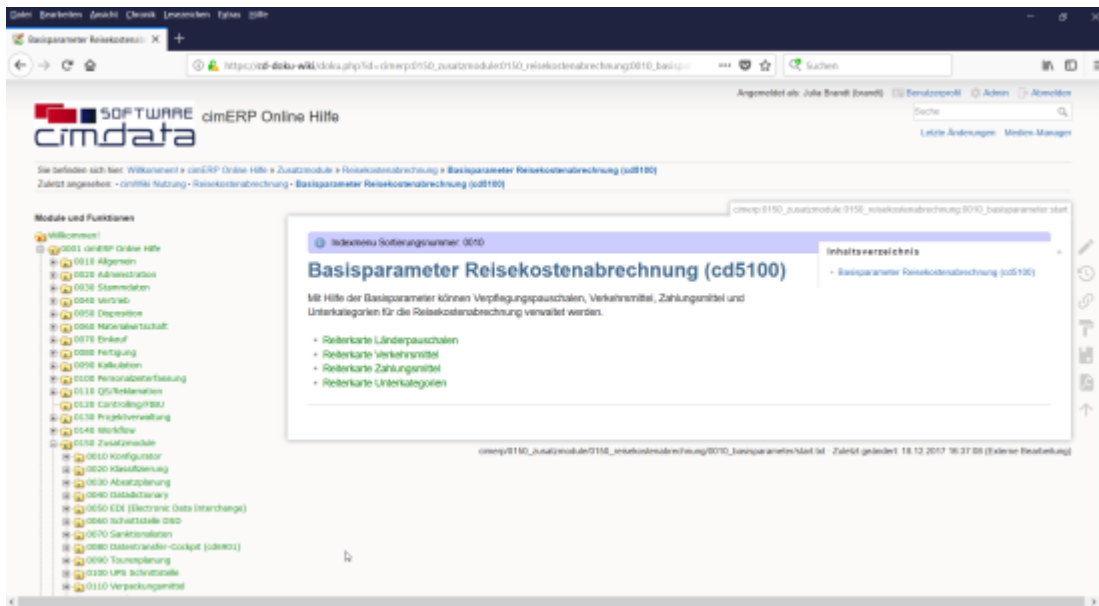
Datei Bearbeiten Ansicht Chronik Lesezeichen Extras Hilfe

Basisparameter Reisekostena... ×

https://cd-doku-wiki/doku.php?id=cimerp:0150_zusatzmodule:0150_reisekostenabrechnung:0010_basisp...

Suchen

Angemeldet als: Julia Brandt (brandt) Benutzerprofil Admin Abmelden

SOFTWARE cimdata cimERP Online Hilfe

Suche

Letzte Änderungen Medien-Manager

Sie befinden sich hier: Willkommen! » cimERP Online Hilfe » Zusatzmodule » Reisekostenabrechnung » Basisparameter Reisekostenabrechnung (cd5100)

Zuletzt angesehen: · cimWiki Nutzung · Reisekostenabrechnung · Basisparameter Reisekostenabrechnung (cd5100)

Module und Funktionen

Willkommen!
0001 cimERP Online Hilfe
0010 Allgemein
0020 Administration
0030 Stammdaten
0040 Vertrieb
0050 Disposition
0060 Materialwirtschaft
0070 Einkauf
0080 Fertigung
0090 Kalkulation
0100 Personalzeiterfassung
0110 QS/Reklamation
0120 Controlling/FIBU
0130 Projektverwaltung
0140 Workflow
0150 Zusatzmodule
0010 Konfigurator
0020 Klassifizierung
0030 Absatzplanung
0040 Datadictionary
0050 EDI (Electronic Data Interchange)
0060 Schnittstelle DSD
0070 Sanktionslisten
0080 Datentransfer-Cockpit (cde801)
0090 Tourenplanung
0100 UPS Schnittstelle
0110 Verpackungsmittel

cimerp:0150_zusatzmodule:0150_reisekostenabrechnung:0010_basisparameter:start

Indexmenu Sortierungsnummer: 0010

Basisparameter Reisekostenabrechnung (cd5100)

Inhaltsverzeichnis

Basisparameter Reisekostenabrechnung (cd5100)

Mit Hilfe der Basisparameter können Verpflegungspauschalen, Verkehrsmittel, Zahlungsmittel und Unterkategorien für die Reisekostenabrechnung verwaltet werden.

Reiterkarte Länderpauschalen
Reiterkarte Verkehrsmittel
Reiterkarte Zahlungsmittel
Reiterkarte Unterkategorien

cimerp/0150_zusatzmodule/0150_reisekostenabrechnung/0010_basisparameter/start.txt · Zuletzt geändert: 18.12.2017 16:37:08 (Externe Bearbeitung)